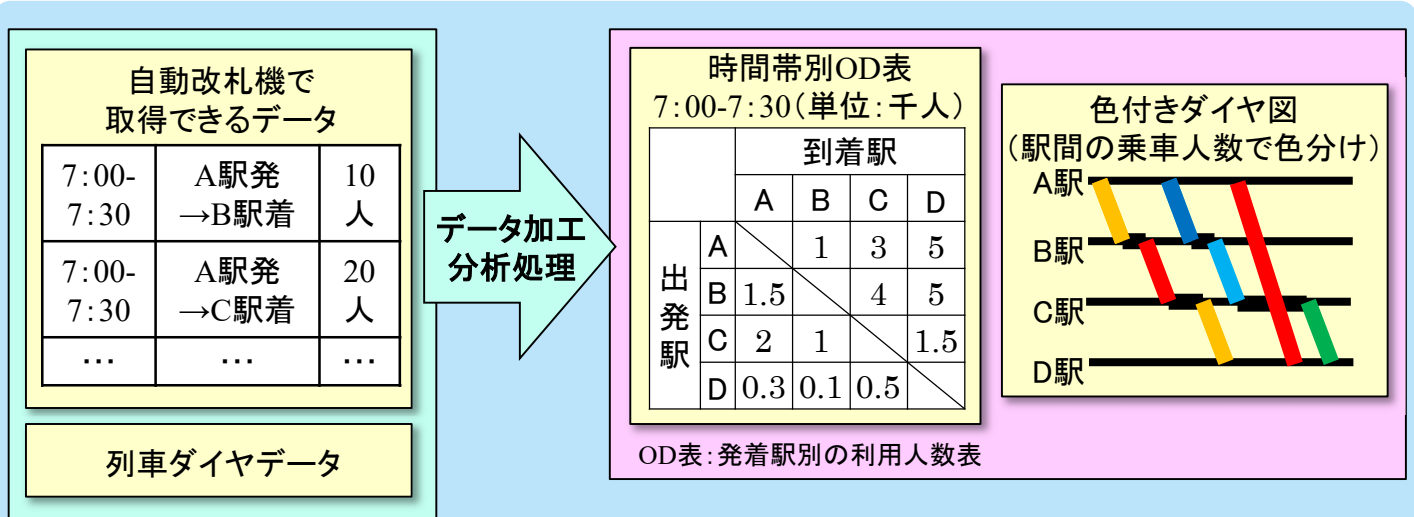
自動改札機で取得できるデータ

| 7:00-7:30 | A駅発→B駅着 | 10人 |
|---|---|---|
| 7:00-7:30 | A駅発→C駅着 | 20人 |
| … | … | … |

列車ダイヤデータ

データ加工分析処理

時間帯別OD表
7:00-7:30(単位:千人)

| | | 到着駅 | | | |
|---|---|---|---|---|---|
| | | A | B | C | D |
| 出発駅 | A | | 1 | 3 | 5 |
| | B | 1.5 | | 4 | 5 |
| | C | 2 | 1 | | 1.5 |
| | D | 0.3 | 0.1 | 0.5 | |

色付きダイヤ図
(駅間の乗車人数で色分け)
A駅
B駅
C駅
D駅

OD表:発着駅別の利用人数表